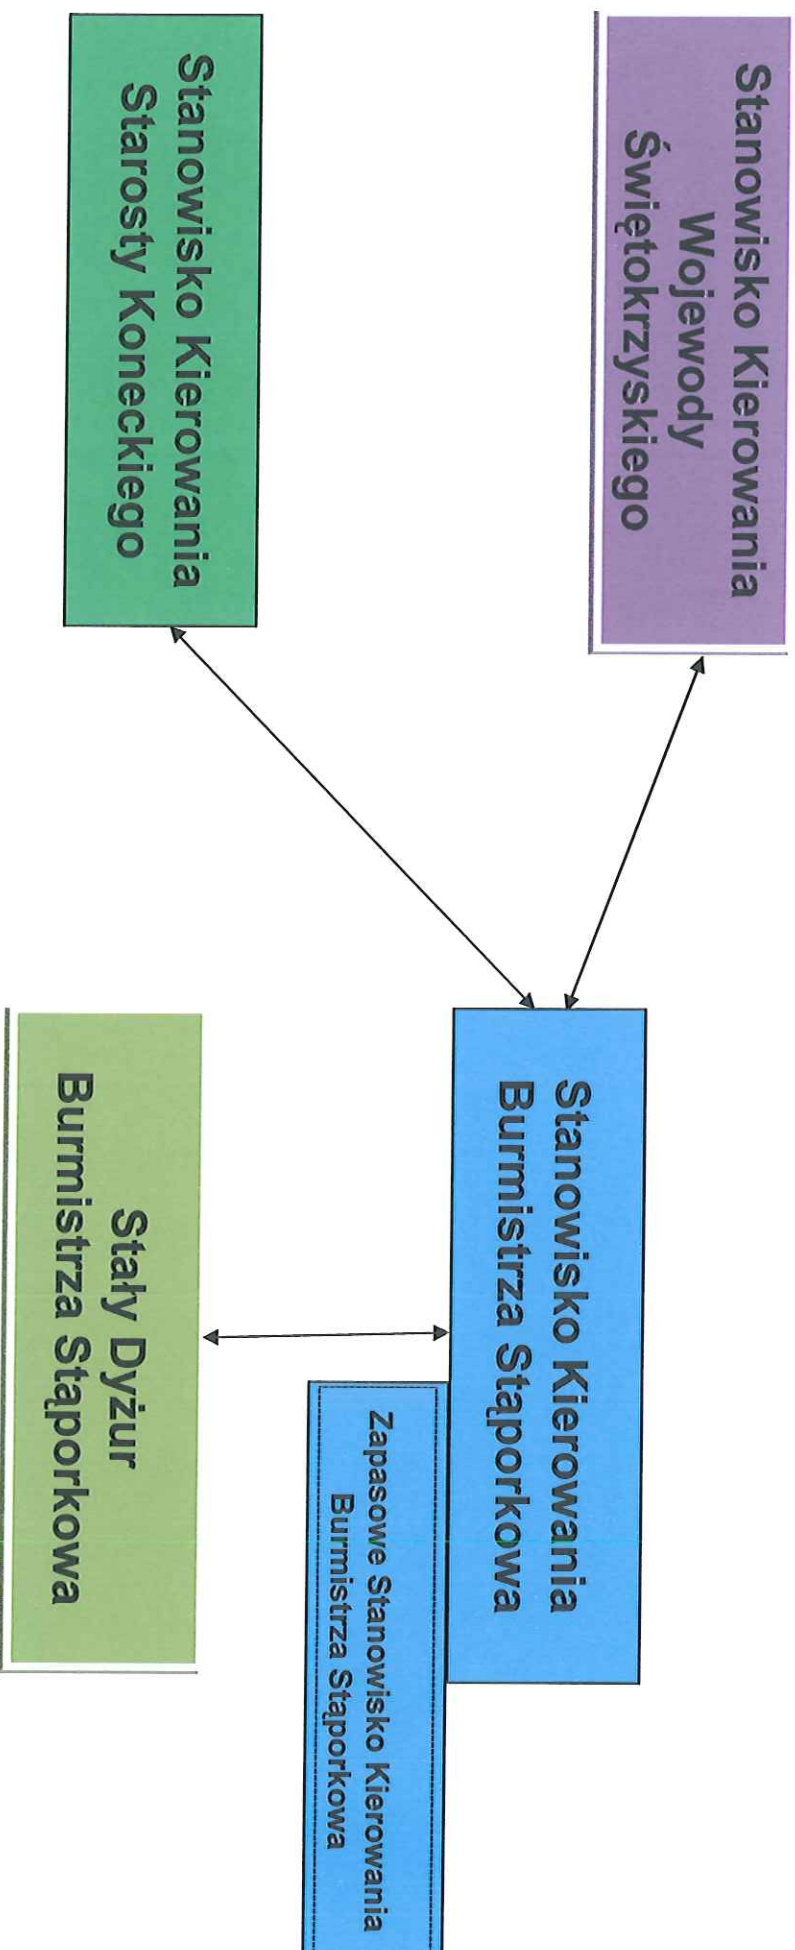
Stanowisko Kierowania Wojewody Świętokrzyskiego

Stanowisko Kierowania Starosty Koneckiego

Stanowisko Kierowania Burmistrza Stąporkowa

Zapasowe Stanowisko Kierowania Burmistrza Stąporkowa

Stały Dyżur Burmistrza Stąporkowa